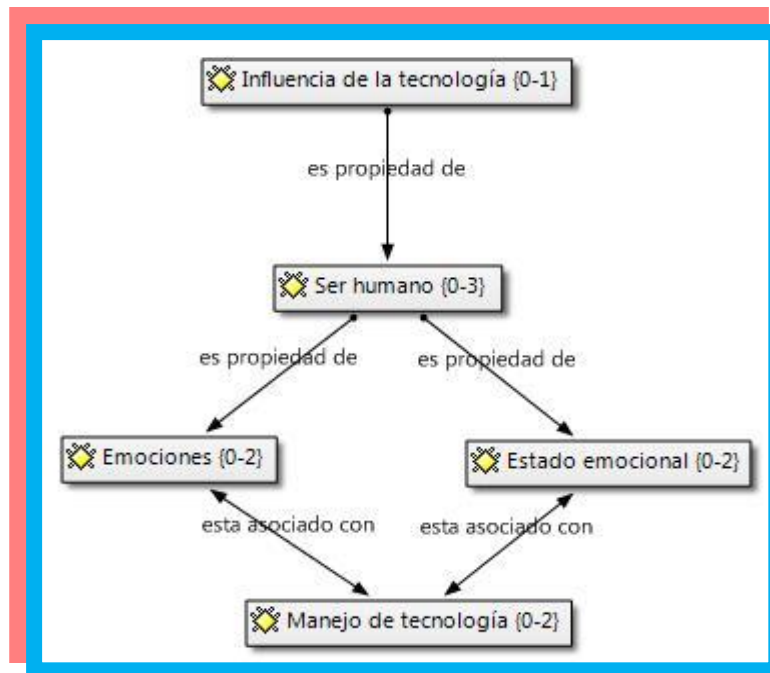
Influencia de la tecnología {0-1}

es propiedad de

Ser humano {0-3}

es propiedad de

es propiedad de

Emociones {0-2}

Estado emocional {0-2}

esta asociado con

esta asociado con

Manejo de tecnología {0-2}